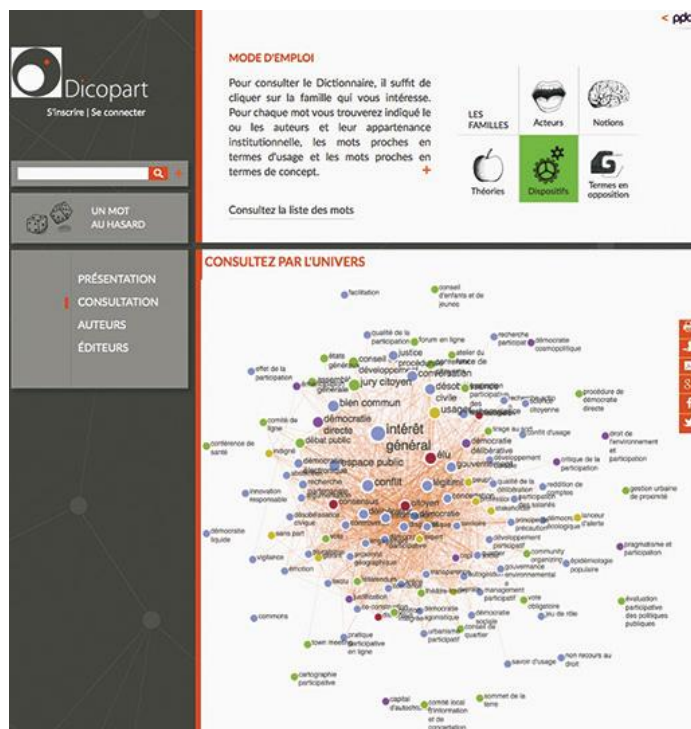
Dicopart
S'inscrire | Se connecter

UN MOT AU HASARD

PRÉSENTATION
CONSULTATION
AUTEURS
ÉDITEURS

< ppt

MODE D'EMPLOI

Pour consulter le Dictionnaire, il suffit de cliquer sur la famille qui vous intéresse. Pour chaque mot vous trouverez indiqué le ou les auteurs et leur appartenance institutionnelle, les mots proches en termes d'usage et les mots proches en termes de concept. +

Consultez la liste des mots

LES FAMILLES
Acteurs
Notions
Théories
Dispositifs
Termes en opposition

CONSULTEZ PAR L'UNIVERS

facilitation
conseil d'enfants et de jeunes
qualité de la participation
forum en ligne
recherche participative
démocratie cosmopolitique
effet de la participation
états généraux
justice procédurale
conseil
développement
atelier du futur
conversation
jury citoyen
bien commun
procédure de démocratie directe
comité de ligne
démocratie directe
intérêt général
élu
droit de l'environnement et participation
conférence de santé
débat public
démocratie délibérative
critique de la participation
espace public
innovation responsable
conflit
citoyen
légitimité
consensus
gestion urbaine de proximité
démocratie liquide
lanceur d'alerte
pragmatisme et participation
vigilance
émotion
développement durable
community organizing
épidémiologie populaire
gouvernance environnementale
management participatif
vote obligatoire
jeu de rôle
évaluation participative des politiques publiques
commons
démocratie agonistique
démocratie sociale
conseil de quartier
town meeting
pratique participative en ligne
urbanisme participatif
savoir d'usage
non recours au droit
cartographie participative
capital d'autochtonie
comité local d'information et de concertation
sommet de la terre
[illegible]